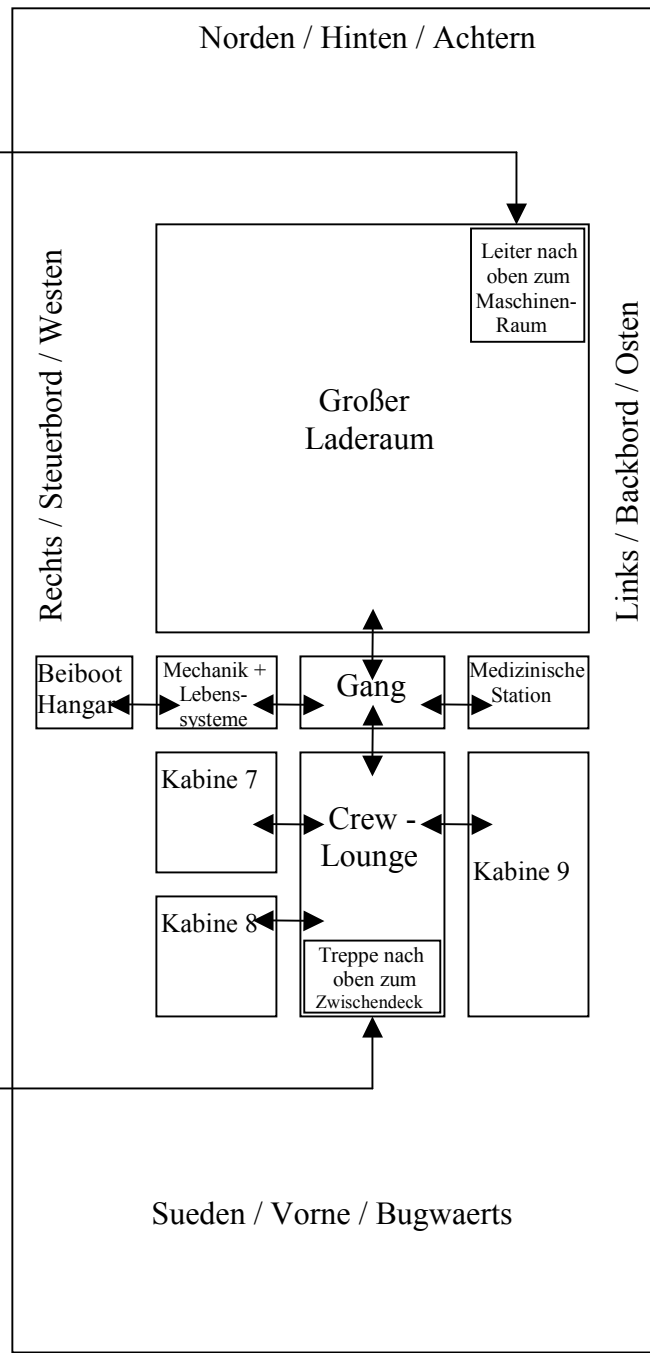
Norden / Hinten / Achtern

Rechts / Steuerbord / Westen

Leiter nach oben zum Maschinen-Raum

Großer Laderaum

Links / Backbord / Osten

Beiboot Hangar

Mechanik + Lebenssysteme

Gang

Medizinische Station

Kabine 7

Crew - Lounge

Kabine 9

Kabine 8

Treppe nach oben zum Zwischendeck

Sueden / Vorne / Bugwaerts